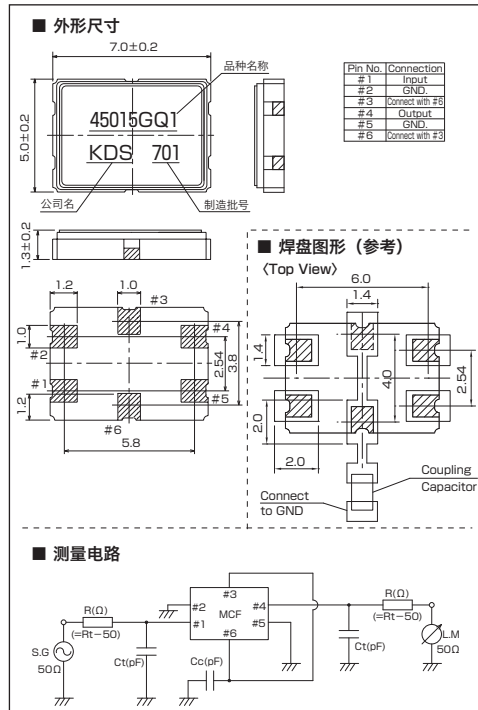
■ 外形尺寸

7.0±0.2

品种名称

45015GQ1

KDS 701

5.0±0.2

公司名

制造批号

| Pin No. | Connection |
|---|---|
| #1 | Input |
| #2 | GND. |
| #3 | Connect with #6 |
| #4 | Output |
| #5 | GND. |
| #6 | Connect with #3 |

1.3±0.2

1.2

1.0

#3

1.0

#2

#4

2.54

3.8

#1

#5

1.2

#6

5.8

■ 焊盘图形（参考）

〈Top View〉

6.0

1.4

1.4

4.0

2.54

2.0

2.0

Coupling Capacitor

Connect to GND

■ 测量电路

R(Ω)

(=Rt−50)

S.G

50Ω

Ct(pF)

#3

#2

MCF

#4

#1

#5

#6

Cc(pF)

R(Ω)

(=Rt−50)

Ct(pF)

L.M

50Ω